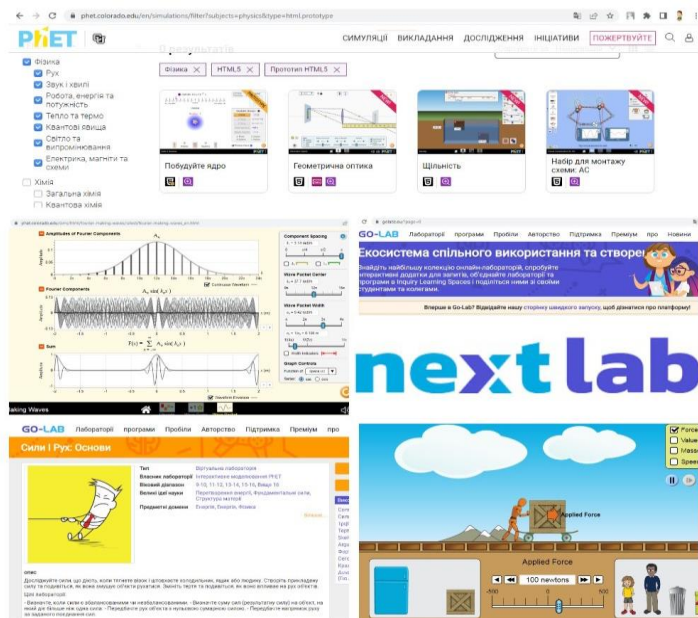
phet.colorado.edu/en/simulations/filter?subjects=physics&type=html,prototype

PhET

СИМУЛЯЦІЇ ВИКЛАДАННЯ ДОСЛІДЖЕННЯ ІНІЦІАТИВИ ПОЖЕРТВУЙТЕ

Фізика
Рух
Звук і хвилі
Робота, енергія та потужність
Тепло та термо
Квантові явища
Світло та випромінювання
Електрика, магніти та схеми
Хімія
Загальна хімія
Квантова хімія

Фізика × HTML5 × Прототип HTML5 ×

Побудуйте ядро
Геометрична оптика
Щільність
Набір для монтажу схеми: AC

Amplitudes of Fourier Components
Fourier Components
Sum
Component Spacing
Wave Packet Center
Wave Packet Width
Graph Controls
Making Waves

GO-LAB Лабораторії програми Пробіли Авторство Підтримка Преміум про Новини
Екосистема спільного навчання та створення
Знайдіть найбільшу колекцію онлайн-лабораторій, спробуйте інтерактивні додатки для запитів, об'єднайте лабораторії та програми в Inquiry Learning Spaces і поділіться ними зі своїми студентами та колегами.
Вперше в Go-Lab? Відвідайте нашу сторінку швидкого запуску, щоб дізнатися про платформу!

next lab

GO-LAB Лабораторії програми Пробіли Авторство Підтримка Преміум про
Сили і Рух: Основи
Тип Віртуальна лабораторія
Власник лабораторії Інтерактивне моделювання PhET
Віковий діапазон 9-10, 11-12, 13-14, 15-16, Вище 16
Великі ідеї науки Перетворення енергії, Фундаментальні сили, Структура матерії
Предметні домени Енергія, Енергія, Фізика
опис
Досліджуйте сили, що діють, коли тягнете візок і штовхаєте холодильник, ящик або людину. Створіть прикладену силу та подивіться, як вона змушує об'єкти рухатися. Змініть тертя та подивіться, як воно впливає на рух об'єктів.
Цілі лабораторії:

Applied Force
Applied Force
100 newtons
Force
Values
Masses
Speed